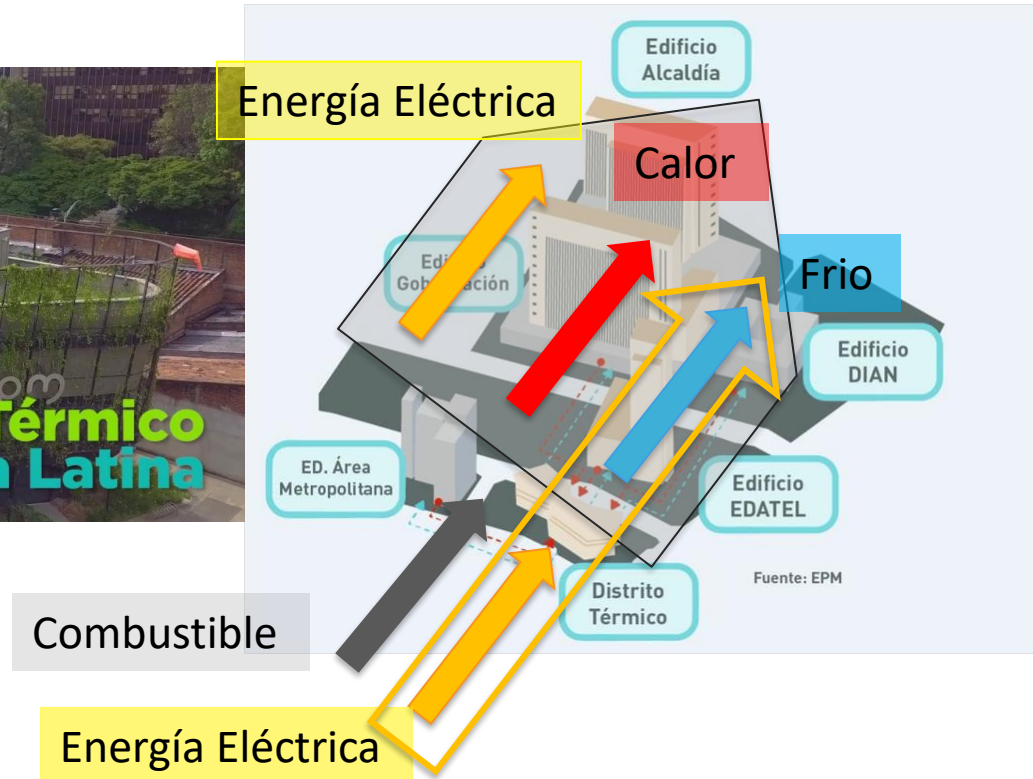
Térmico
Latina

Edificio Alcaldía

Energía Eléctrica

Calor

Edificio Gobernación

Frio

Edificio DIAN

ED. Área Metropolitana

Edificio EDATEL

Distrito Térmico

Fuente: EPM

Combustible

Energía Eléctrica